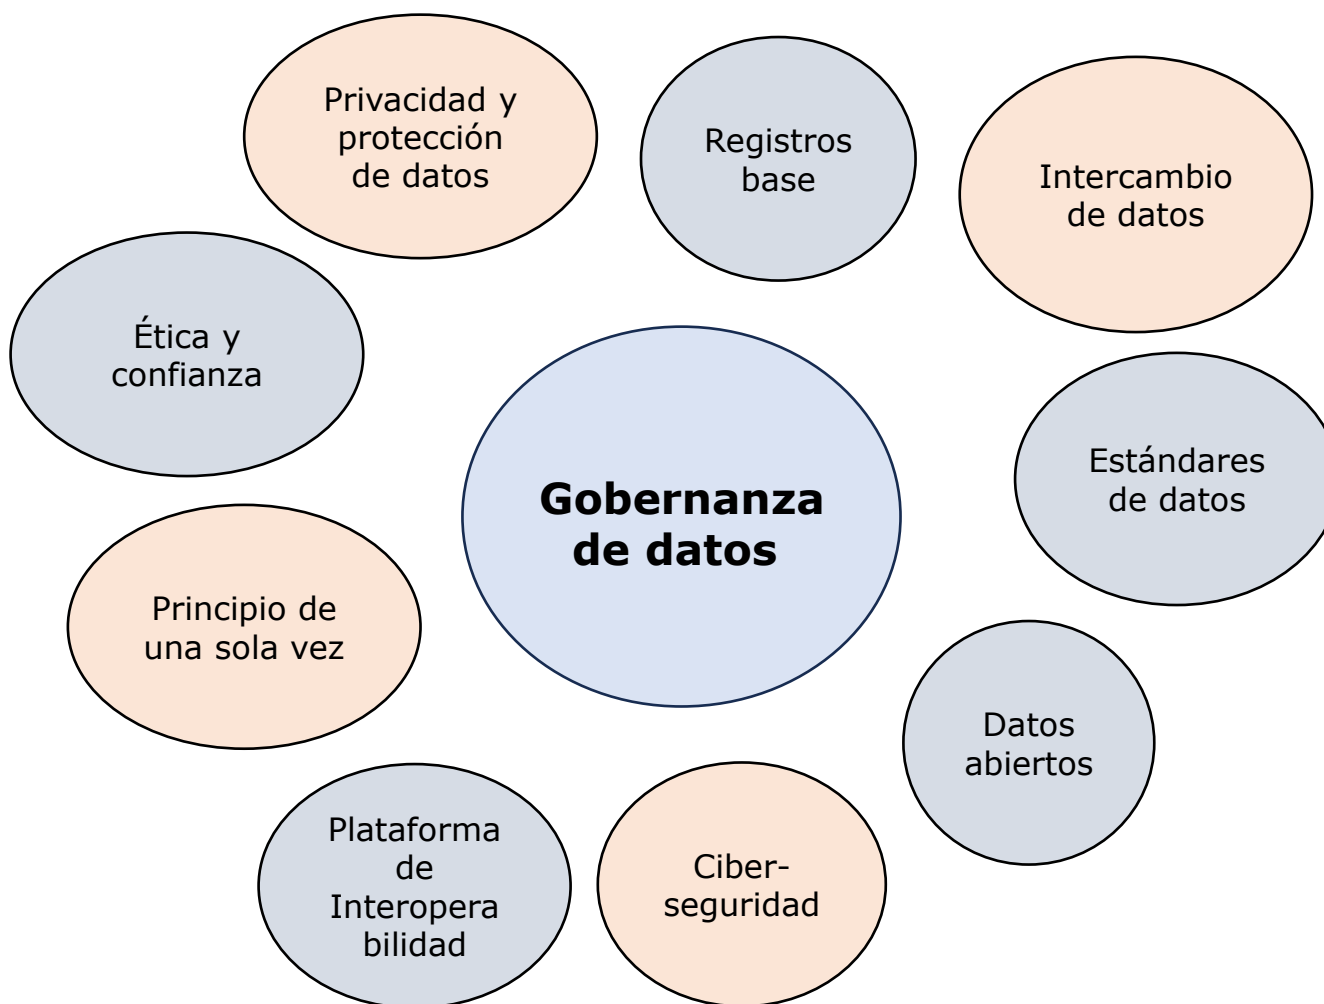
Privacidad y protección de datos

Registros base

Intercambio de datos

Ética y confianza

Gobernanza de datos

Estándares de datos

Principio de una sola vez

Datos abiertos

Plataforma de Interoperabilidad

Ciber-seguridad